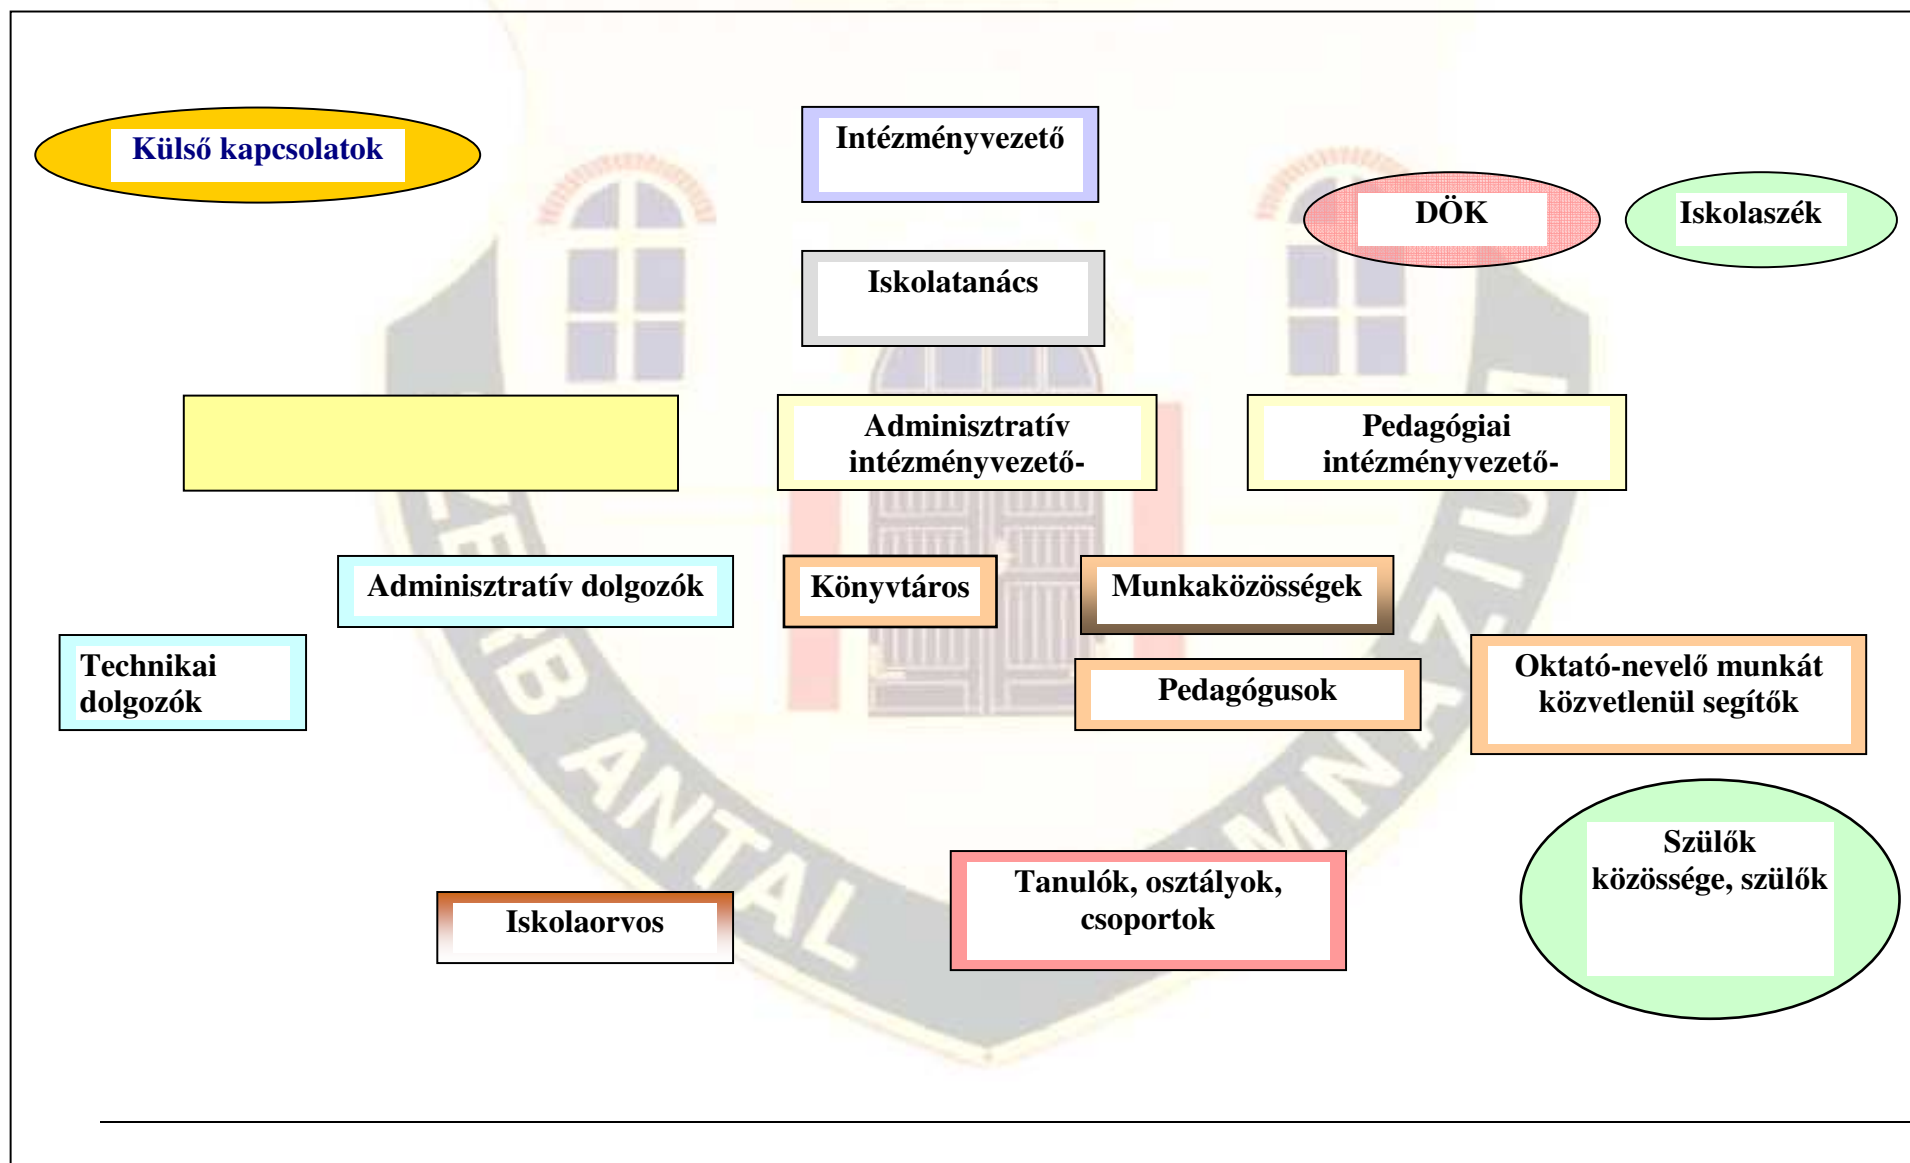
Külső kapcsolatok

Intézményvezető

DÖK

Iskolaszék

Iskolatanács

Adminisztratív intézményvezető-

Pedagógiai intézményvezető-

Adminisztratív dolgozók

Könyvtáros

Munkaközösségek

Technikai dolgozók

Pedagógusok

Oktató-nevelő munkát közvetlenül segítők

Szülők közössége, szülők

Tanulók, osztályok, csoportok

Iskolaorvos

ZERB ANTAL GIMNÁZIUM